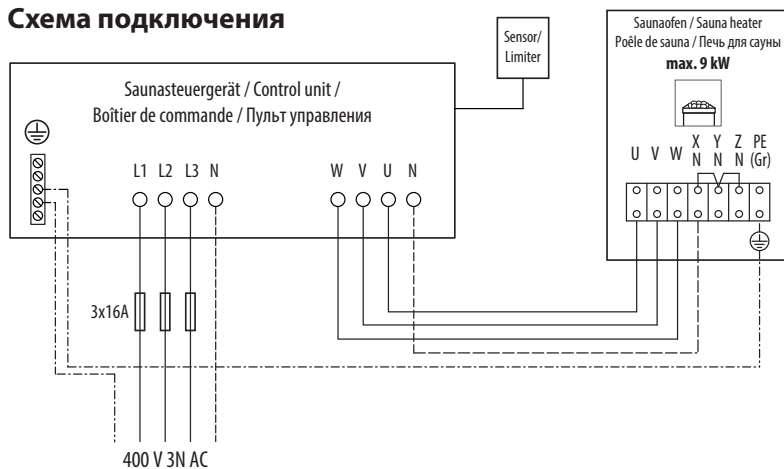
Схема подключения

Sensor/ Limiter

Saunaofen / Sauna heater
Poêle de sauna / Печь для сауны
max. 9 kW

Saunasteuergerät / Control unit /
Boîtier de commande / Пульт управления

L1 L2 L3 N

W V U N

U V W X N Y N Z N PE (Gr)

3x16A

400 V 3N AC